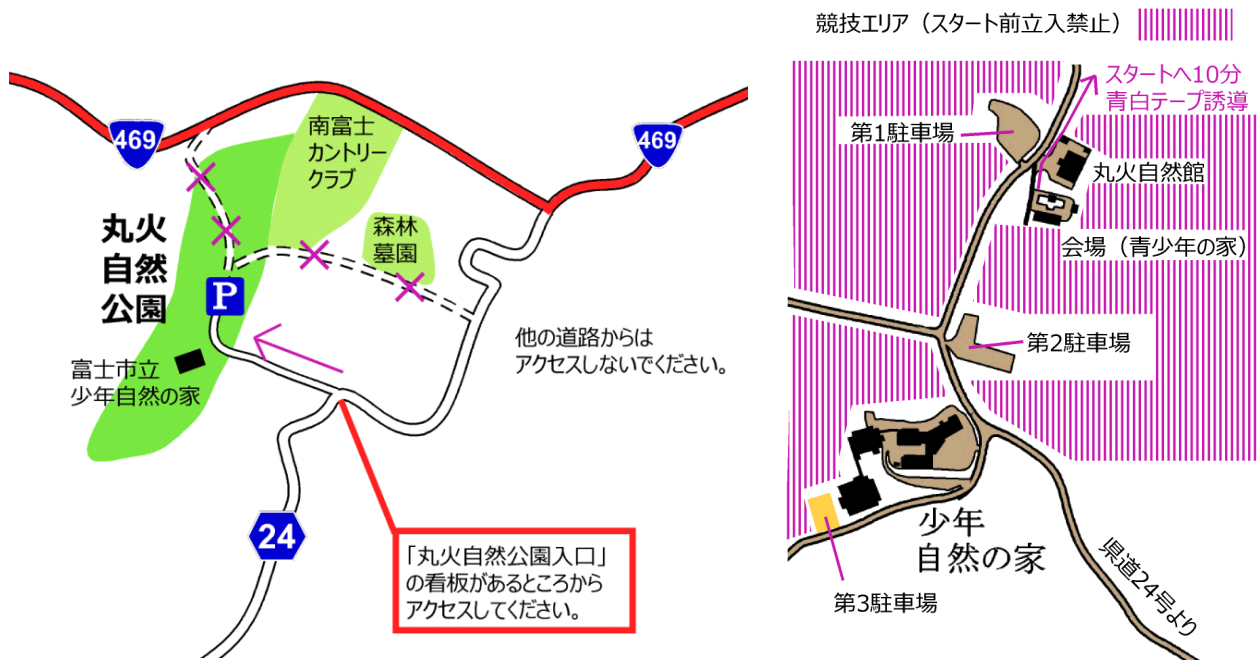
469

469

南富士
カントリー
クラブ

森林
墓園

丸火
自然
公園

P

富士市立
少年自然の家

他の道路からは
アクセスしないでください。

24

「丸火自然公園入口」
の看板があるところから
アクセスしてください。

競技エリア（スタート前立入禁止）

スタートへ10分
青白テープ誘導

第1駐車場

丸火自然館

会場（青少年の家）

第2駐車場

少年
自然の家

第3駐車場

県道24号より